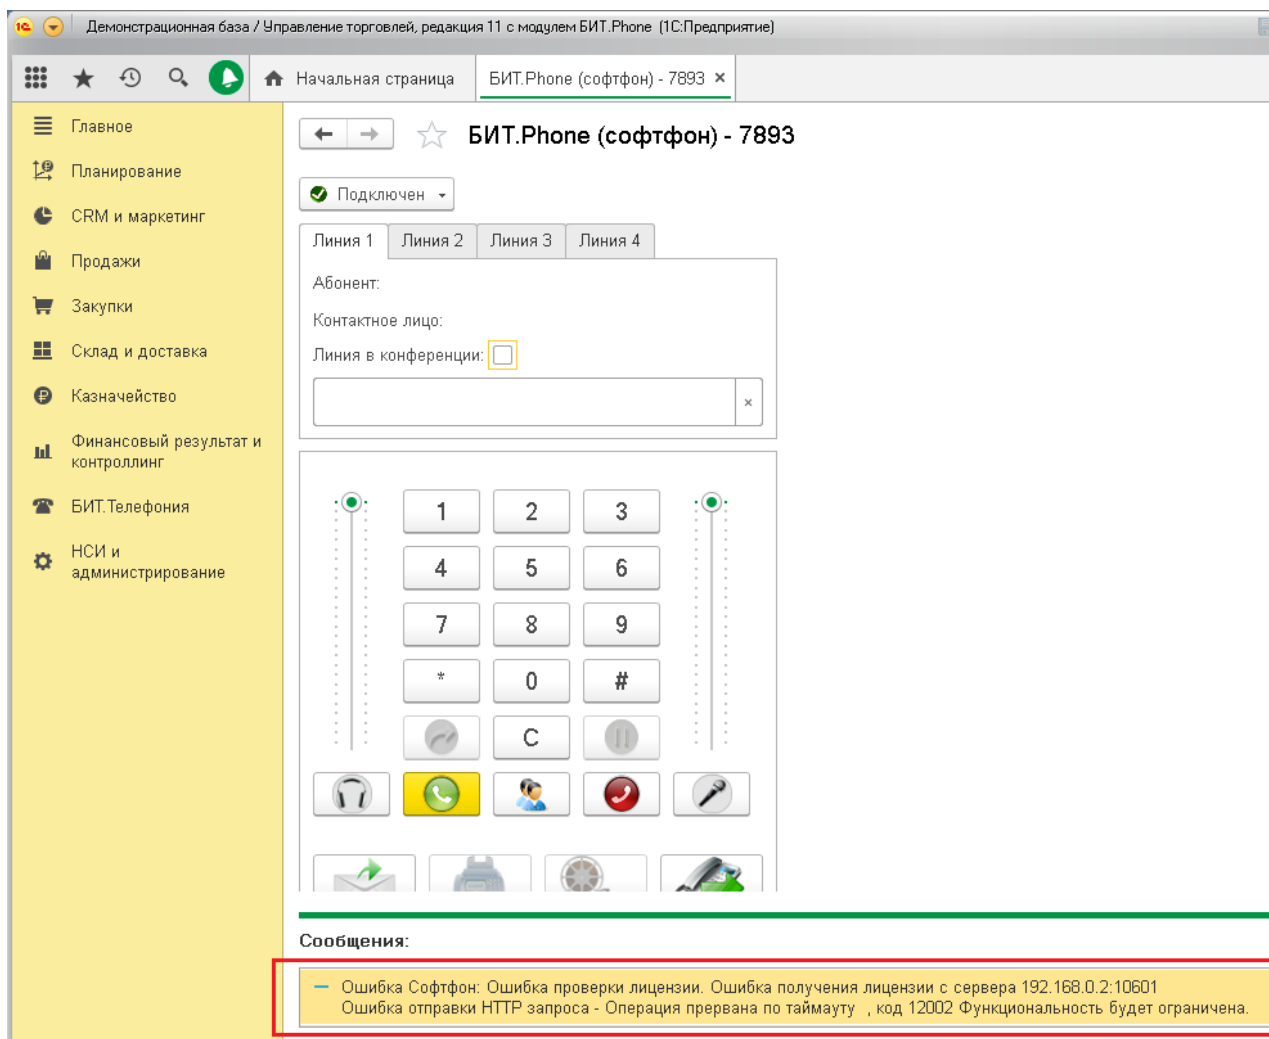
Демонстрационная база / Управление торговлей, редакция 11 с модулем БИТ.Phone (1С:Предприятие)

Начальная страница | БИТ.Phone (софтфон) - 7893 ×

Главное
Планирование
CRM и маркетинг
Продажи
Закупки
Склад и доставка
Казначейство
Финансовый результат и контроллинг
БИТ.Телефония
НСИ и администрирование

БИТ.Phone (софтфон) - 7893

Подключен

Линия 1 | Линия 2 | Линия 3 | Линия 4

Абонент:

Контактное лицо:

Линия в конференции:

×

1 2 3
4 5 6
7 8 9
* 0 #
C

Сообщения:

— Ошибка Софтфон: Ошибка проверки лицензии. Ошибка получения лицензии с сервера 192.168.0.2:10601
Ошибка отправки HTTP запроса - Операция прервана по таймауту , код 12002 Функциональность будет ограничена.